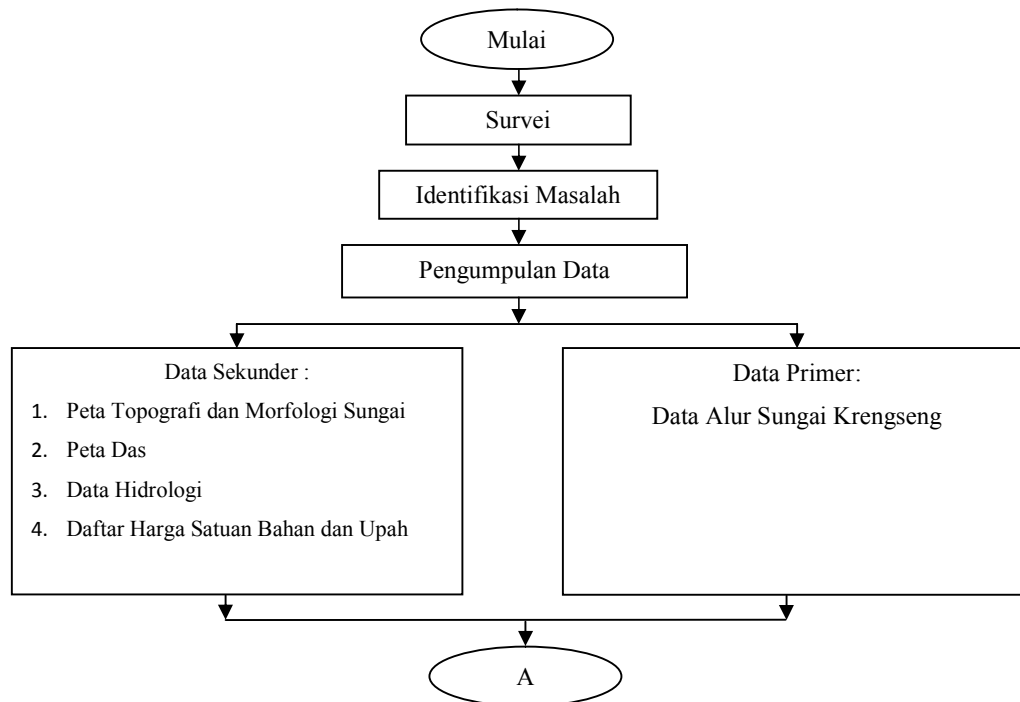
Mulai

Survei

Identifikasi Masalah

Pengumpulan Data

Data Sekunder :

1. Peta Topografi dan Morfologi Sungai
2. Peta Das
3. Data Hidrologi
4. Daftar Harga Satuan Bahan dan Upah

Data Primer:

Data Alur Sungai Krengseng

A